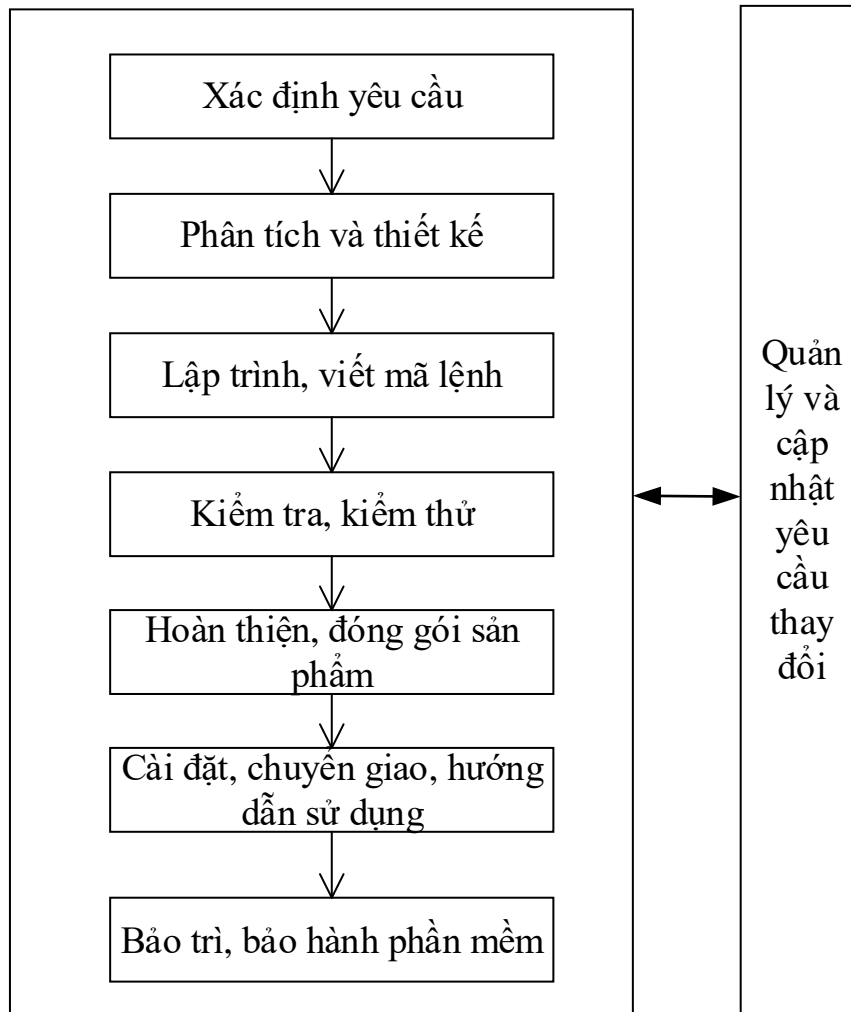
Xác định yêu cầu

Phân tích và thiết kế

Lập trình, viết mã lệnh

Kiểm tra, kiểm thử

Hoàn thiện, đóng gói sản phẩm

Cài đặt, chuyển giao, hướng dẫn sử dụng

Bảo trì, bảo hành phần mềm

Quản lý và cập nhật yêu cầu thay đổi